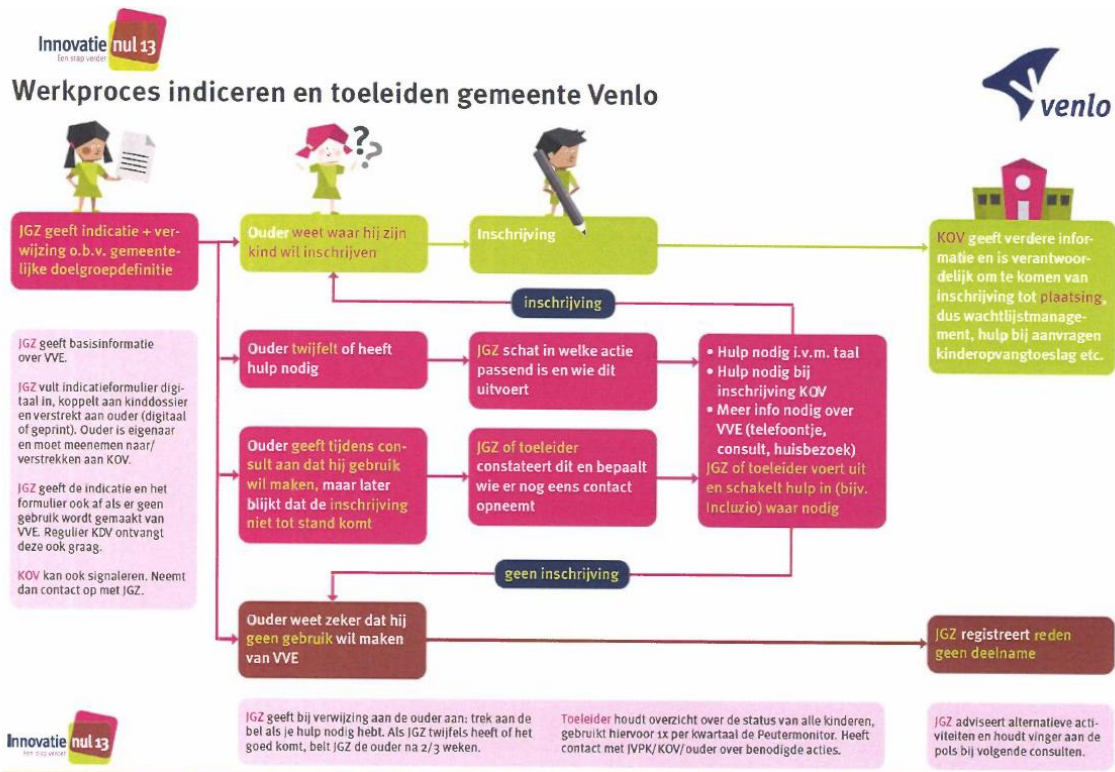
Innovatie nul 13
Een stap verder

Werkproces indiceren en toeleiden gemeente Venlo

venlo

JGZ geeft indicatie + verwijzing o.b.v. gemeentelijke doelgroepdefinitie

Ouder weet waar hij zijn kind wil inschrijven

Inschrijving

KOV geeft verdere informatie en is verantwoordelijk om te komen van inschrijving tot plaatsing, dus wachtlijstmanagement, hulp bij aanvragen kinderopvangtoeslag etc.

inschrijving

JGZ geeft basisinformatie over VVE.

JGZ vult indicatieformulier digitaal in, koppelt aan kinddossier en verstrekt aan ouder (digitaal of geprint). Ouder is eigenaar en moet meenemen naar/verstrekken aan KOV.

JGZ geeft de indicatie en het formulier ook af als er geen gebruik wordt gemaakt van VVE. Regulier KDV ontvangt deze ook graag.

KOV kan ook signaleren. Neemt dan contact op met JGZ.

Ouder twijfelt of heeft hulp nodig

JGZ schat in welke actie passend is en wie dit uitvoert

• Hulp nodig i.v.m. taal
• Hulp nodig bij inschrijving KOV
• Meer info nodig over VVE (telefoontje, consult, huisbezoek)
JGZ of toeleider voert uit en schakelt hulp in (bijv. Incluzio) waar nodig

Ouder geeft tijdens consult aan dat hij gebruik wil maken, maar later blijkt dat de inschrijving niet tot stand komt

JGZ of toeleider constateert dit en bepaalt wie er nog eens contact opneemt

geen inschrijving

Ouder weet zeker dat hij geen gebruik wil maken van VVE

JGZ registreert reden geen deelname

Innovatie nul 13
Een stap verder

JGZ geeft bij verwijzing aan de ouder aan: trek aan de bel als je hulp nodig hebt. Als JGZ twijfels heeft of het goed komt, belt JGZ de ouder na 2/3 weken.

Toeleider houdt overzicht over de status van alle kinderen, gebruikt hiervoor 1x per kwartaal de Peutermonitor. Heeft contact met JVPK/KOV/ouder over benodigde acties.

JGZ adviseert alternatieve activiteiten en houdt vinger aan de pols bij volgende consulten.